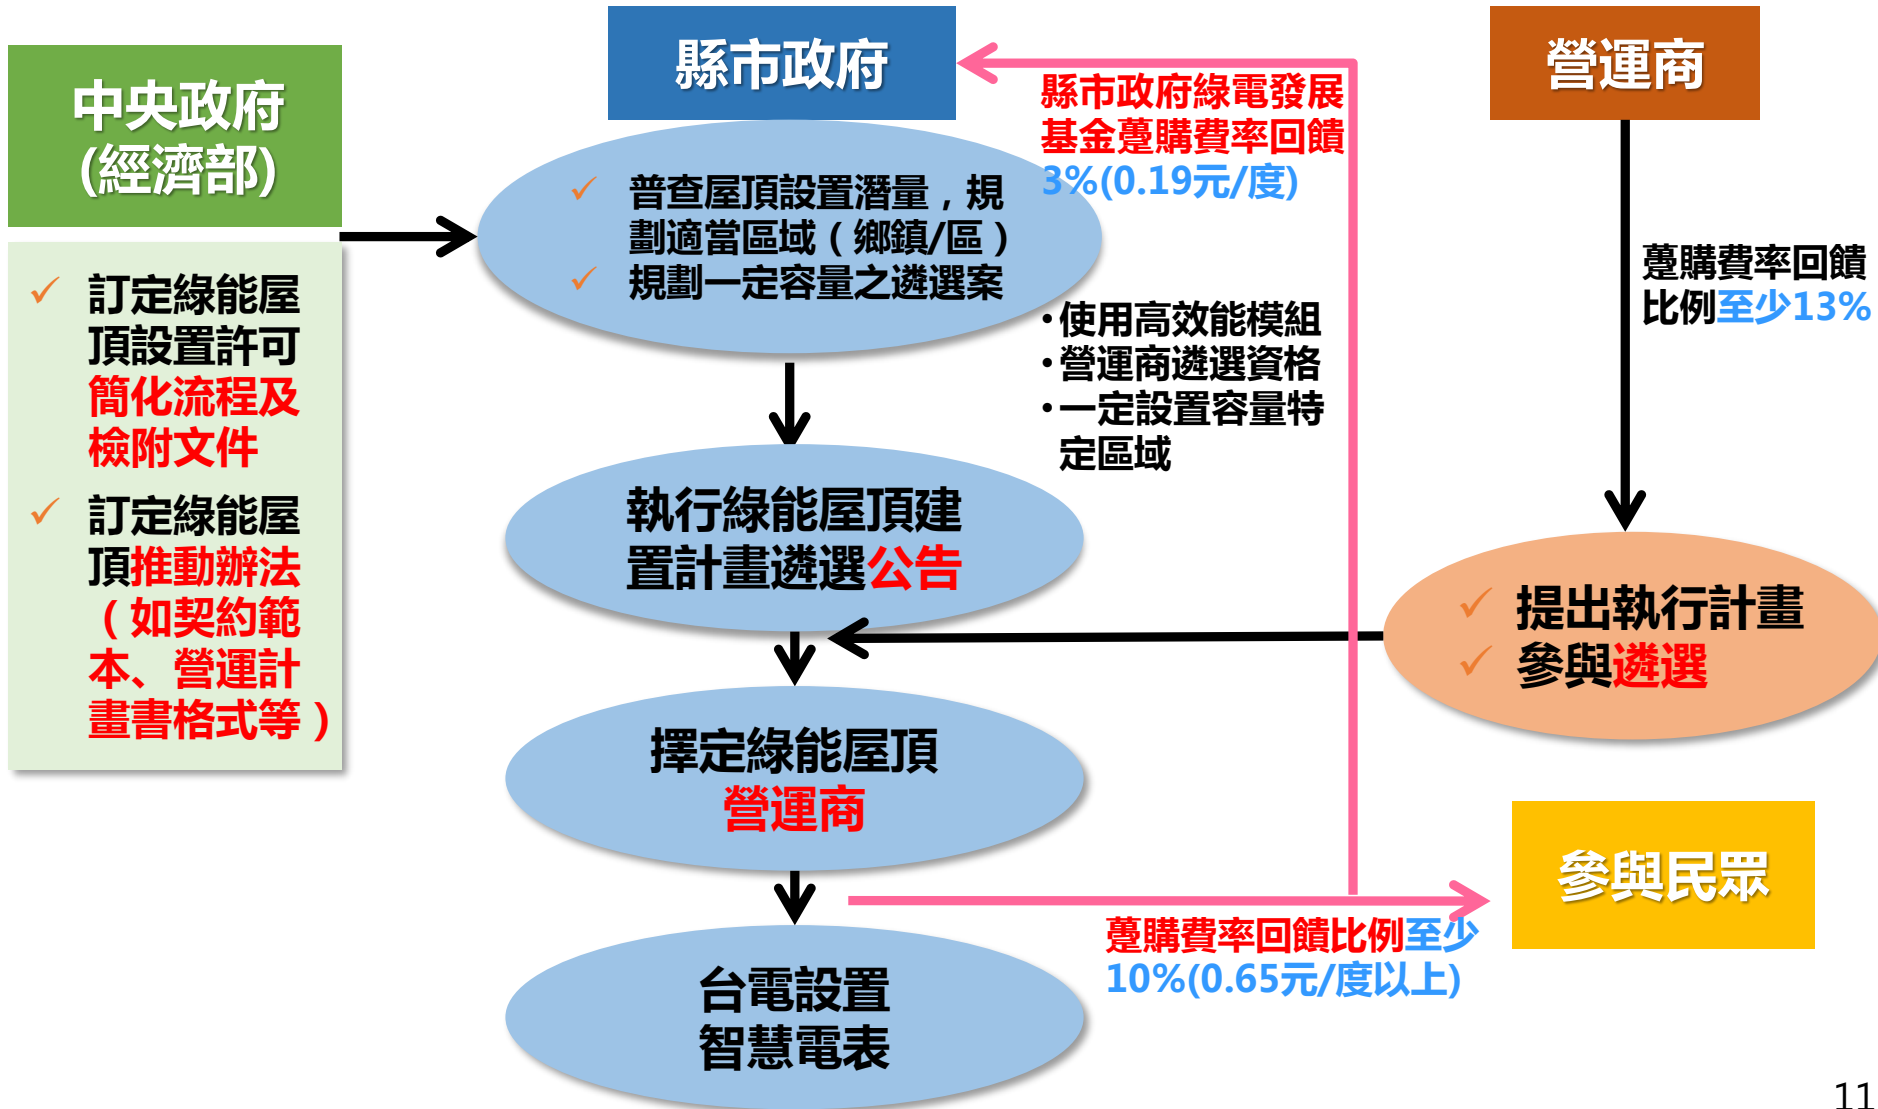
中央政府
(經濟部)

✓ 訂定綠能屋頂設置許可簡化流程及檢附文件

✓ 訂定綠能屋頂推動辦法（如契約範本、營運計畫書格式等）

縣市政府

✓ 普查屋頂設置潛量，規劃適當區域（鄉鎮/區）
✓ 規劃一定容量之遴選案

縣市政府綠電發展基金躉購費率回饋3%(0.19元/度)

•使用高效能模組
•營運商遴選資格
•一定設置容量特定區域

執行綠能屋頂建置計畫遴選公告

擇定綠能屋頂營運商

台電設置智慧電表

營運商

躉購費率回饋比例至少13%

✓ 提出執行計畫
✓ 參與遴選

參與民眾

躉購費率回饋比例至少10%(0.65元/度以上)

11